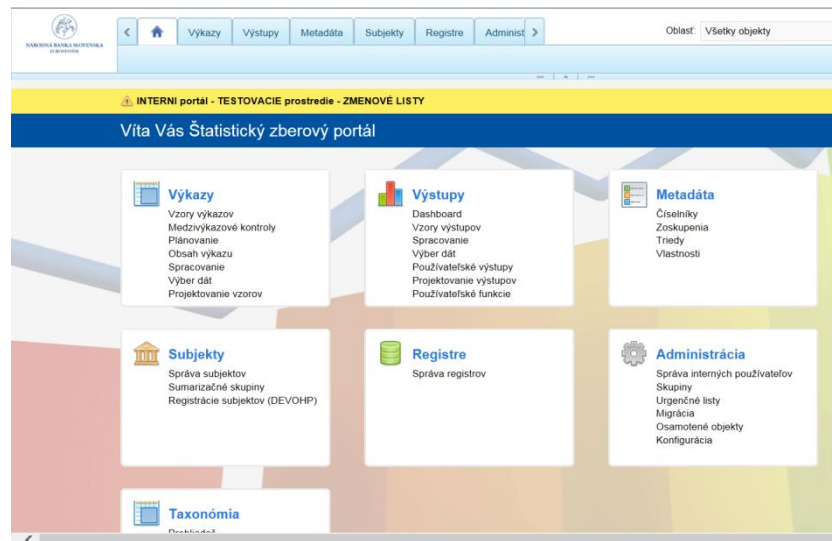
NÁRODNÁ BANKA SLOVENSKA
EUROSYSTÉM

Výkazy | Výstupy | Metadáta | Subjekty | Registre | Administ

Oblasť Všetky objekty

INTERNI portál - TESTOVACIE prostredie - ZMENOVÉ LISTY

Víta Vás Štatistický zberový portál

Výkazy
Vzory výkazov
Medzivýkazové kontroly
Plánovanie
Obsah výkazu
Spracovanie
Výber dát
Projektovanie vzorov

Výstupy
Dashboard
Vzory výstupov
Spracovanie
Výber dát
Používateľské výstupy
Projektovanie výstupov
Používateľské funkcie

Metadáta
Číselníky
Zoskupenia
Triedy
Vlastnosti

Subjekty
Správa subjektov
Sumarizačné skupiny
Registrácie subjektov (DEVOHP)

Registre
Správa registrov

Administrácia
Správa interných používateľov
Skupiny
Urgenčné listy
Migrácia
Osamotené objekty
Konfigurácia

Taxonómia
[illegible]